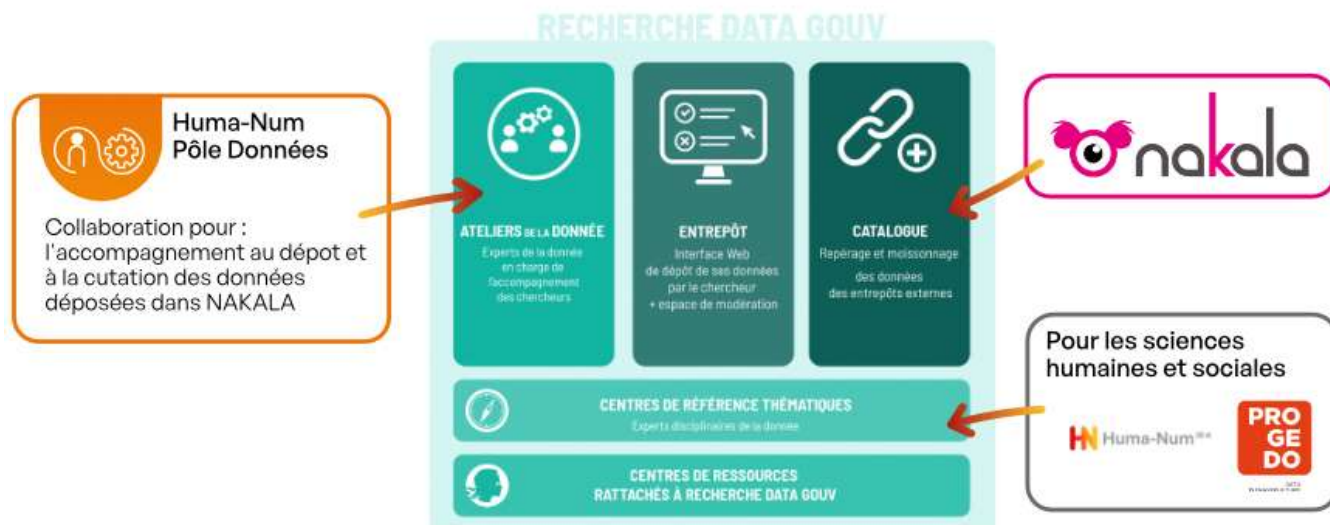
RECHERCHE DATA GOUV

Huma-Num
Pôle Données

Collaboration pour : l'accompagnement au dépot et à la cutation des données déposées dans NAKALA

ATELIERS DE LA DONNÉE
Experts de la donnée en charge de l'accompagnement des chercheurs

ENTREPÔT
Interface Web de dépôt de ses données par le chercheur + espace de modération

CATALOGUE
Repérage et moissonnage des données des entrepôts externes

nakala

Pour les sciences humaines et sociales

CENTRES DE RÉFÉRENCE THÉMATIQUES
Experts disciplinaires de la donnée

HN Huma-Num

PRO
GE
DO

CENTRES DE RESSOURCES
RATTACHÉS À RECHERCHE DATA GOUV